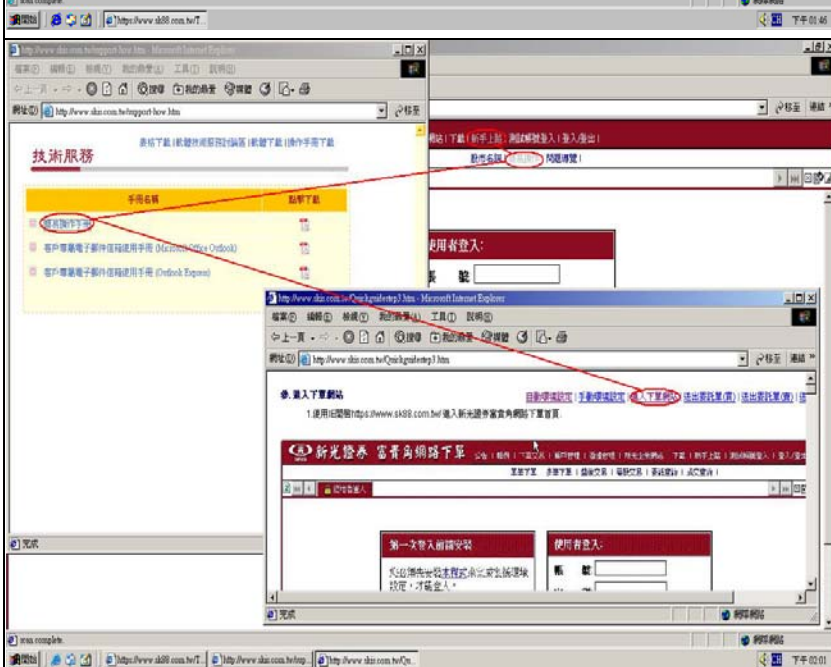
開始 https://www.sk88.com.tw/T...
下午 01:46

http://www.skis.com.tw/support-how.htm - Microsoft Internet Explorer
檔案(F) 編輯(E) 檢視(V) 我的最愛(A) 工具(T) 說明(H)
上一頁 搜尋 我的最愛
網址(D) http://www.skis.com.tw/support-how.htm
移至

表格下載 | 軟體供應服務說明區 | 軟體下載 | 操作手冊下載

技術服務

| 手冊名稱 | 點擊下載 |
|---|---|
| 簡易操作手冊 | |
| 客戶專屬電子郵件信箱使用手冊 (Microsoft Office Outlook) | |
| 客戶專屬電子郵件信箱使用手冊 (Outlook Express) | |

完成

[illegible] | 下載 | 新手上路 | 測試帳號登入 | 登入/登出
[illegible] | 問題導覽

使用者登入:
帳 號

http://www.skis.com.tw/Quickguidestep3.htm - Microsoft Internet Explorer
檔案(F) 編輯(E) 檢視(V) 我的最愛(A) 工具(T) 說明(H)
網址(D) http://www.skis.com.tw/Quickguidestep3.htm
移至 連結

參.進入下單網站
自動環境設定 | 手動環境設定 | 進入下單網站 | 送出委託單(買) | 送出委託單(賣)
1.使用這個網址https://www.sk88.com.tw/進入新光證券富貴角網路下單首頁.

新光證券 富貴角網路下單
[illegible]

第一次登入前請安裝
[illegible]
使用者登入:
帳 號

完成
網際網路

done complete.
開始 https://www.sk88.com.tw/T... http://www.skis.com.tw/sup... http://www.skis.com.tw/Qu...
網際網路
下午 02:01